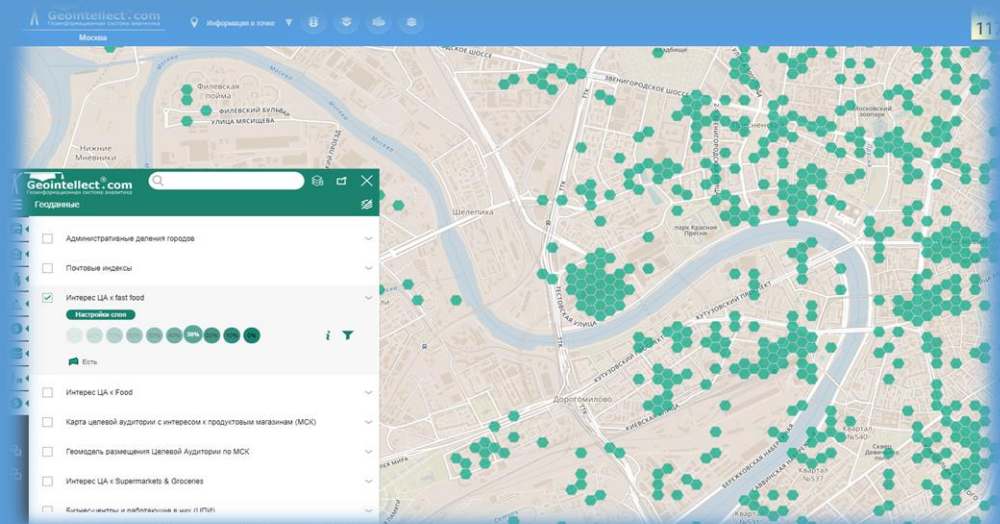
Geointellect.com
Геоинформационная система аналитики
Москва
Информация в точке
11

Geointellect.com
Геоинформационная система аналитики
Геоданные

Административные деления городов
Почтовые индексы
Интерес ЦА к fast food
Настройки слоя
30%
Есть
Интерес ЦА к Food
Карта целевой аудитории с интересом к продуктовым магазинам (МСК)
Геомодель размещения Целевой Аудитории по МСК
Интерес ЦА к Supermarkets & Groceries
Бизнесцентры и работающие в них (ЦПИ)

Филевская пойма
Филевский бульвар
Улица Мясищева
Нижние Мневники
Звенигородское шоссе
ТТК
Шелепиха
Московский зоопарк
парк Красная Пресня
Тестовская улица
Кутузовский проспект
Дорогомилово
Киевская улица
Бережковская набережная
Квартал №540
Квартал №537
Сквер Девичьего поля